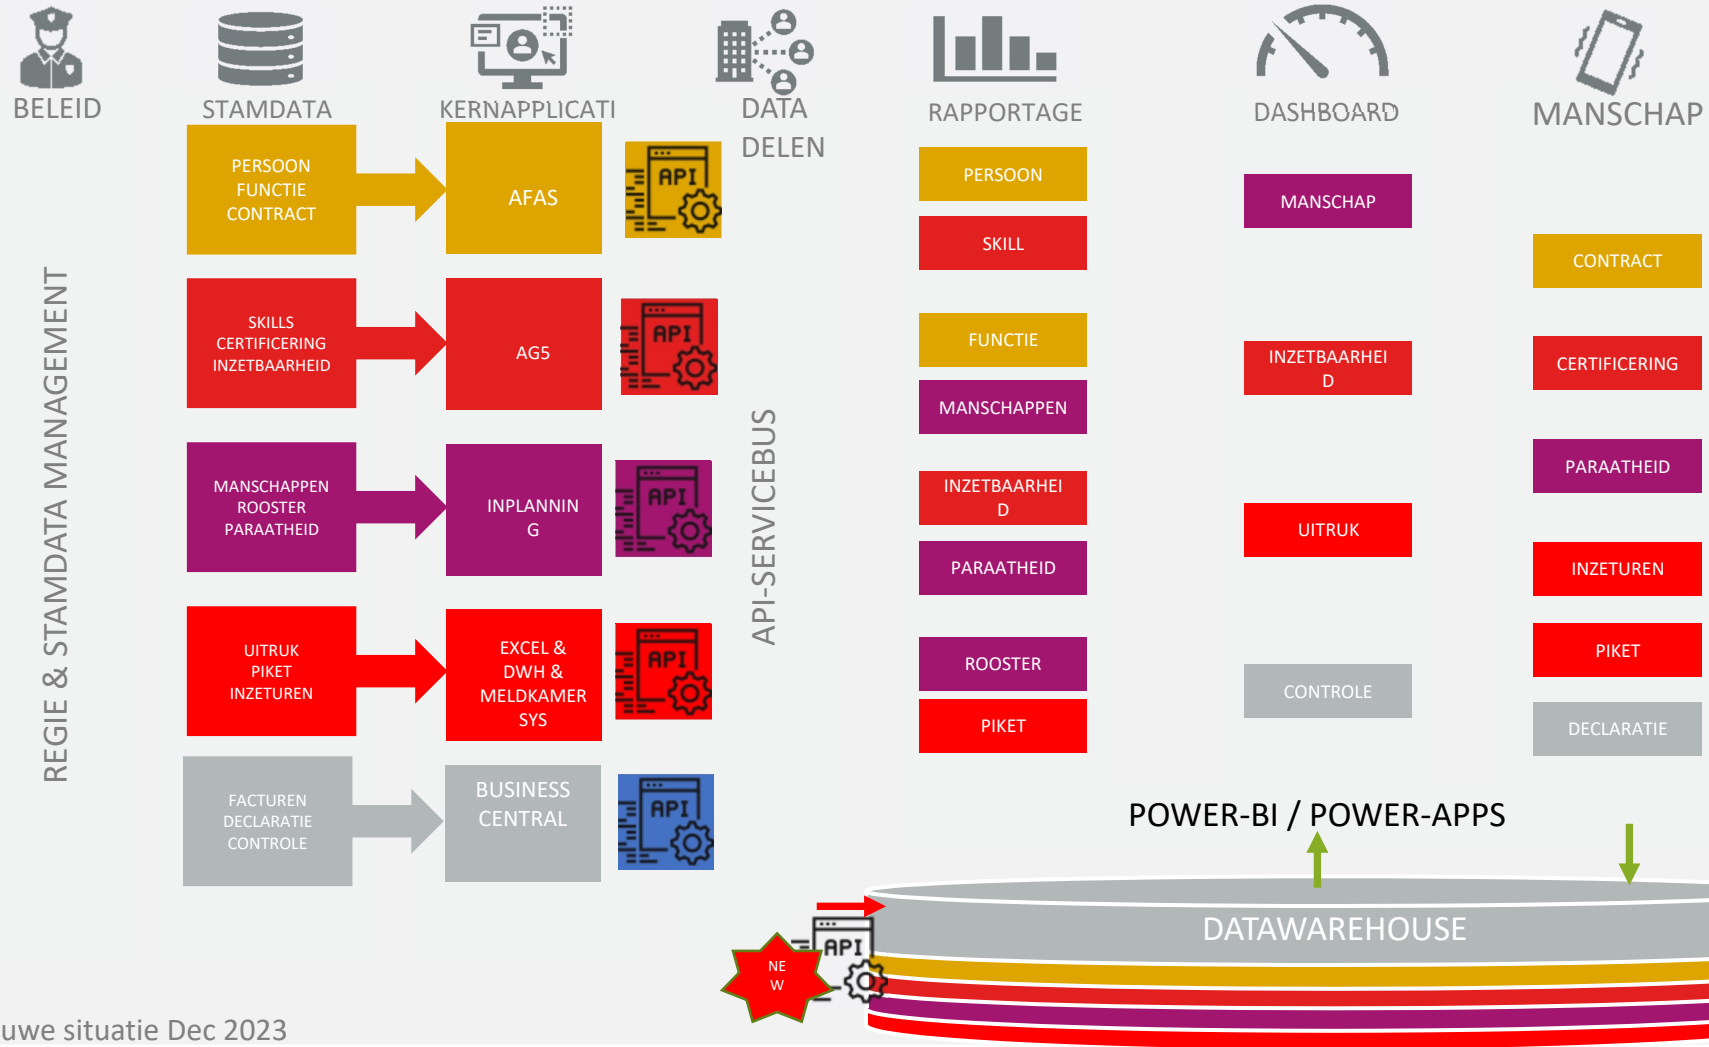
BELEID

STAMDATA

KERNAPPLICATI

DATA DELEN

RAPPORTAGE

DASHBOARD

MANSCHAP

REGIE & STAMDATA MANAGEMENT

PERSOON FUNCTIE CONTRACT

AFAS

API

SKILLS CERTIFICERING INZETBAARHEID

AG5

API

MANSCHAPPEN ROOSTER PARAATHEID

INPLANNIN G

API

UITRUK PIKET INZETUREN

EXCEL & DWH & MELDKAMER SYS

API

FACTUREN DECLARATIE CONTROLE

BUSINESS CENTRAL

API

API-SERVICEBUS

PERSOON

SKILL

FUNCTIE

MANSCHAPPEN

INZETBAARHEI D

PARAATHEID

ROOSTER

PIKET

MANSCHAP

INZETBAARHEI D

UITRUK

CONTROLE

CONTRACT

CERTIFICERING

PARAATHEID

INZETUREN

PIKET

DECLARATIE

POWER-BI / POWER-APPS

DATAWAREHOUSE

API

NE W

uwe situatie Dec 2023